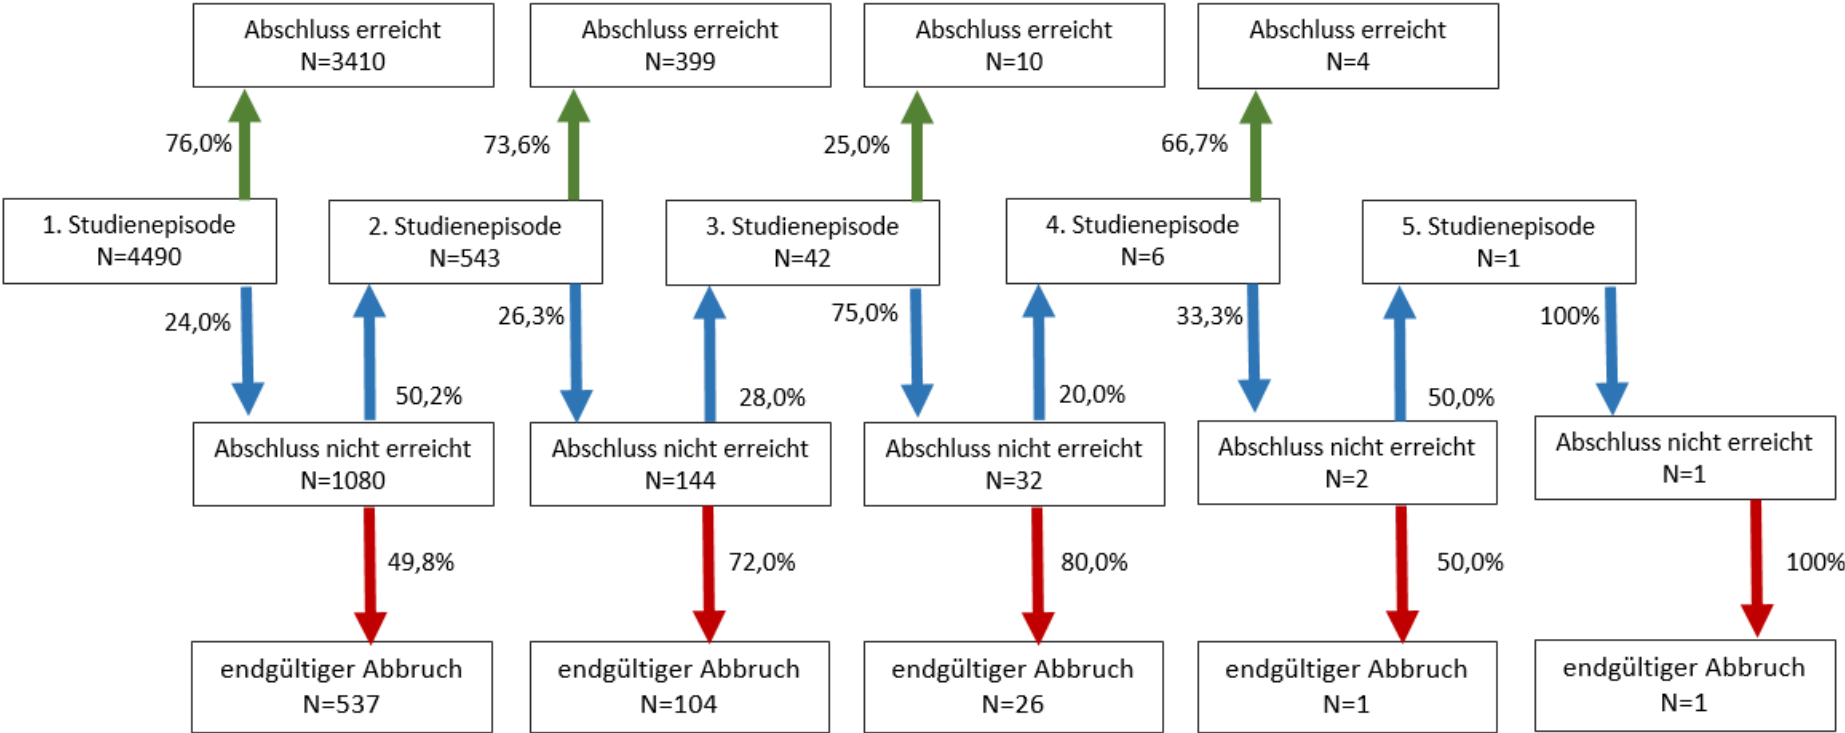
Abschluss erreicht
N=3410

Abschluss erreicht
N=399

Abschluss erreicht
N=10

Abschluss erreicht
N=4

76,0%

73,6%

25,0%

66,7%

1. Studienepisode
N=4490

2. Studienepisode
N=543

3. Studienepisode
N=42

4. Studienepisode
N=6

5. Studienepisode
N=1

24,0%

26,3%

75,0%

33,3%

100%

50,2%

28,0%

20,0%

50,0%

Abschluss nicht erreicht
N=1080

Abschluss nicht erreicht
N=144

Abschluss nicht erreicht
N=32

Abschluss nicht erreicht
N=2

Abschluss nicht erreicht
N=1

49,8%

72,0%

80,0%

50,0%

100%

endgültiger Abbruch
N=537

endgültiger Abbruch
N=104

endgültiger Abbruch
N=26

endgültiger Abbruch
N=1

endgültiger Abbruch
N=1